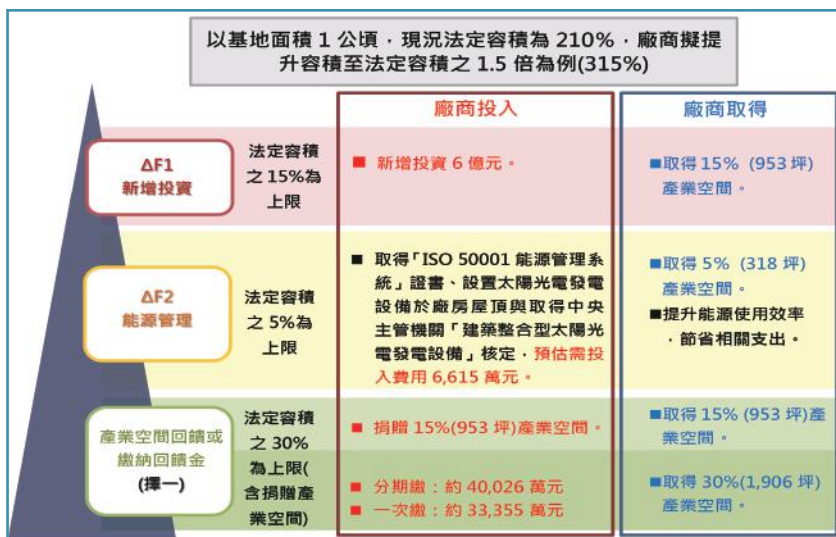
以基地面積 1 公頃，現況法定容積為 210%，廠商擬提升容積至法定容積之 1.5 倍為例(315%)

廠商投入

廠商取得

ΔF1
新增投資

法定容積之 15%為上限

■ 新增投資 6 億元。

■取得 15% (953 坪) 產業空間。

ΔF2
能源管理

法定容積之 5%為上限

■ 取得「ISO 50001 能源管理系統」證書、設置太陽光電發電設備於廠房屋頂與取得中央主管機關「建築整合型太陽光電發電設備」核定，預估需投入費用 6,615 萬元。

■取得 5% (318 坪) 產業空間。
■提升能源使用效率，節省相關支出。

產業空間回饋或繳納回饋金
(擇一)

法定容積之 30%為上限(含捐贈產業空間)

■ 捐贈 15%(953 坪)產業空間。

■取得 15% (953 坪)產業空間。

■ 分期繳：約 40,026 萬元
■ 一次繳：約 33,355 萬元

■取得 30%(1,906 坪) 產業空間。